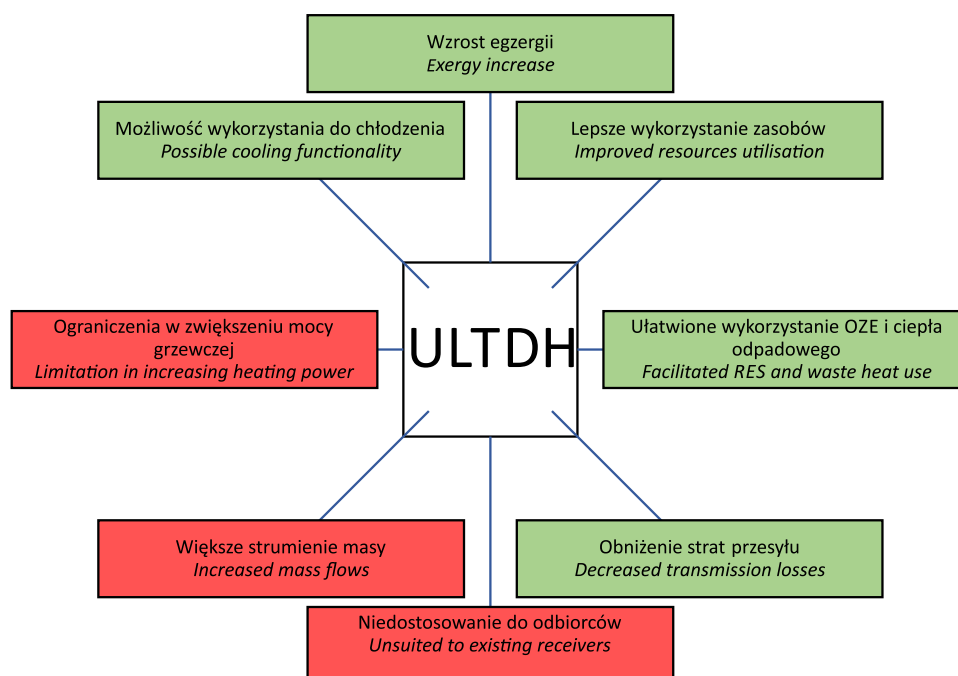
Wzrost egzergii
Exergy increase

Możliwość wykorzystania do chłodzenia
Possible cooling functionality

Lepsze wykorzystanie zasobów
Improved resources utilisation

Ograniczenia w zwiększeniu mocy grzewczej
Limitation in increasing heating power

ULTDH

Ułatwione wykorzystanie OZE i ciepła odpadowego
Facilitated RES and waste heat use

Większe strumienie masy
Increased mass flows

Obniżenie strat przesyłu
Decreased transmission losses

Niedostosowanie do odbiorców
Unsuited to existing receivers